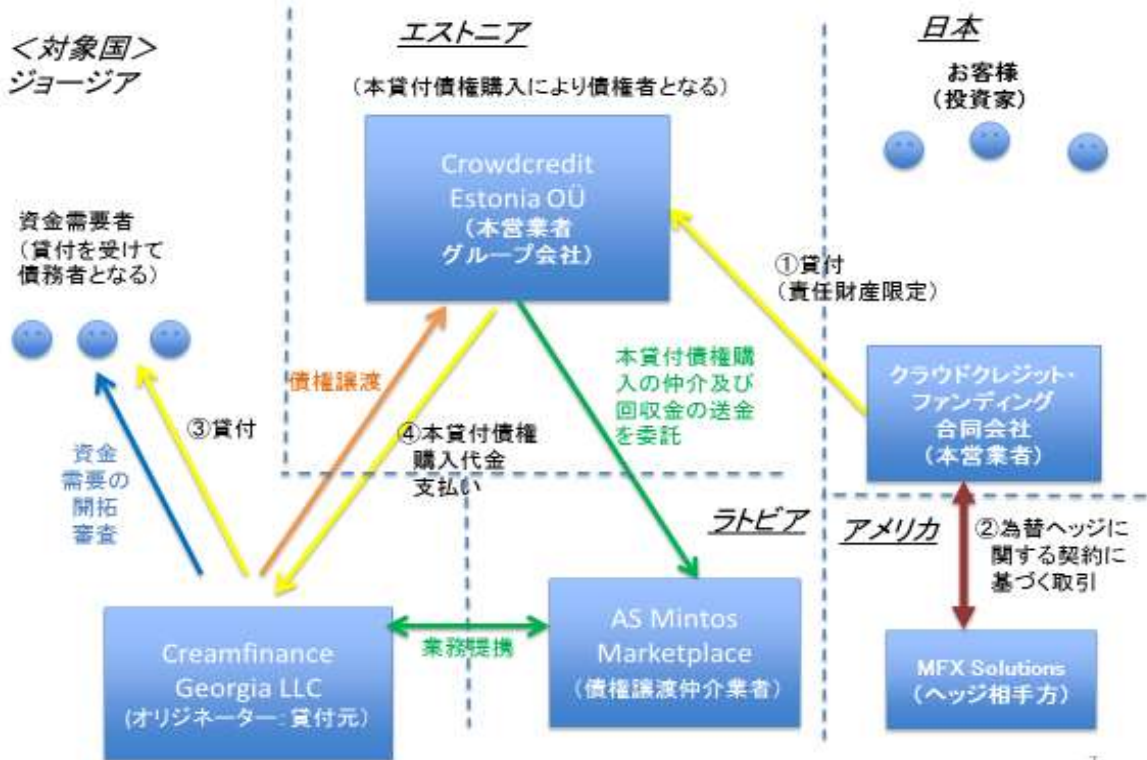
<対象国>
ジョージア

エストニア

(本貸付債権購入により債権者となる)

Crowdcredit Estonia OÜ
(本営業者グループ会社)

日本

お客様
(投資家)

資金需要者
(貸付を受けて債務者となる)

①貸付
(責任財産限定)

本貸付債権購入の仲介及び回収金の送金を委託

債権譲渡

③貸付

④本貸付債権購入代金支払い

資金需要の開拓審査

クラウドクレジット・ファンディング合同会社
(本営業者)

ラトビア

アメリカ

②為替ヘッジに関する契約に基づく取引

Creamfinance Georgia LLC
(オリジネーター:貸付元)

業務提携

AS Mintos Marketplace
(債権譲渡仲介業者)

MFX Solutions
(ヘッジ相手方)